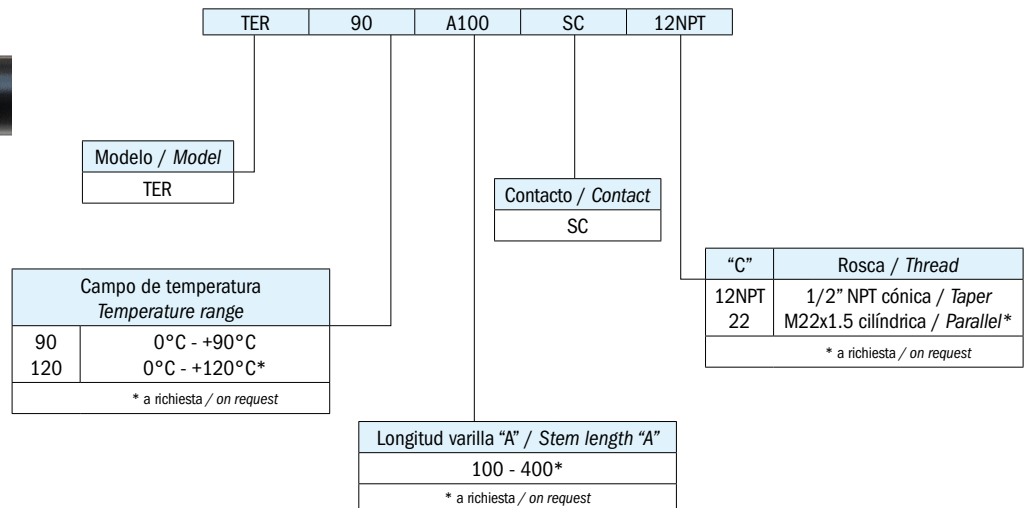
| TER | 90 | A100 | SC | 12NPT |
|---|---|---|---|---|

| Modelo / *Model* |
|---|
| TER |

| Contacto / *Contact* |
|---|
| SC |

| Campo de temperatura *Temperature range* | |
|---|---|
| 90 | 0°C - +90°C |
| 120 | 0°C - +120°C* |

\* a richiesta / *on request*

| "C" | Rosca / *Thread* |
|---|---|
| 12NPT | 1/2" NPT cónica / *Taper* |
| 22 | M22x1.5 cilíndrica / *Parallel\** |

\* a richiesta / *on request*

| Longitud varilla "A" / *Stem length "A"* |
|---|
| 100 - 400* |

\* a richiesta / *on request*